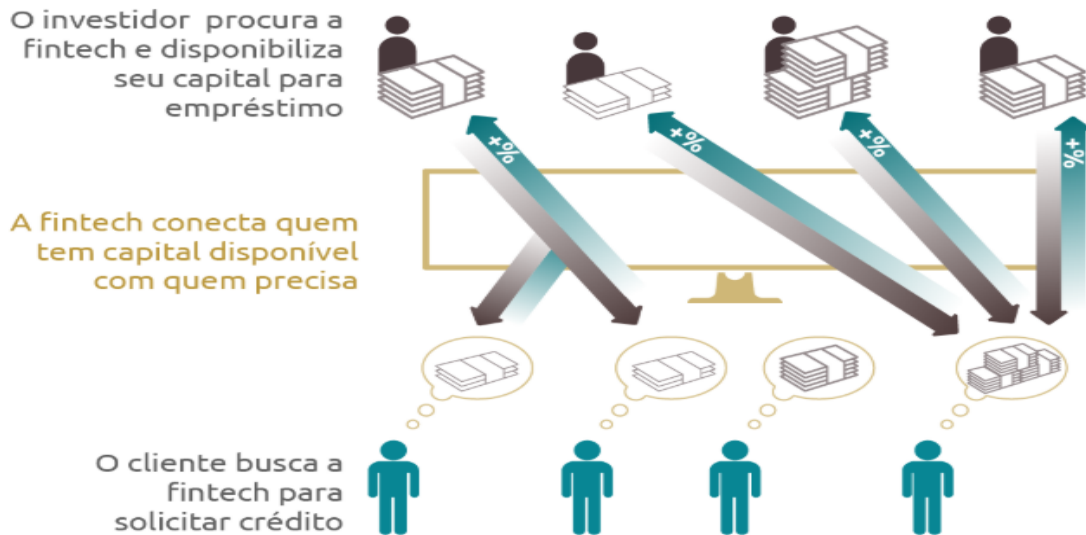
O investidor procura a fintech e disponibiliza seu capital para empréstimo

+%

+%

+%

+%

A fintech conecta quem tem capital disponível com quem precisa

O cliente busca a fintech para solicitar crédito